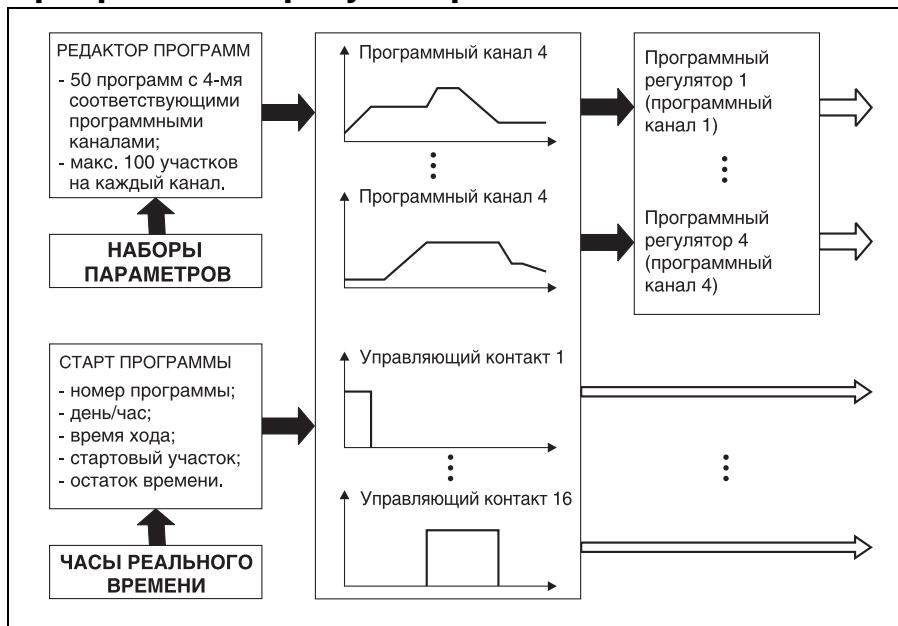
РЕДАКТОР ПРОГРАММ
- 50 программ с 4-мя соответствующими программными каналами;
- макс. 100 участков на каждый канал.

НАБОРЫ ПАРАМЕТРОВ

Программный канал 4

Программный канал 4

Программный регулятор 1 (программный канал 1)

Программный регулятор 4 (программный канал 4)

СТАРТ ПРОГРАММЫ
- номер программы;
- день/час;
- время хода;
- стартовый участок;
- остаток времени.

ЧАСЫ РЕАЛЬНОГО ВРЕМЕНИ

Управляющий контакт 1

Управляющий контакт 16